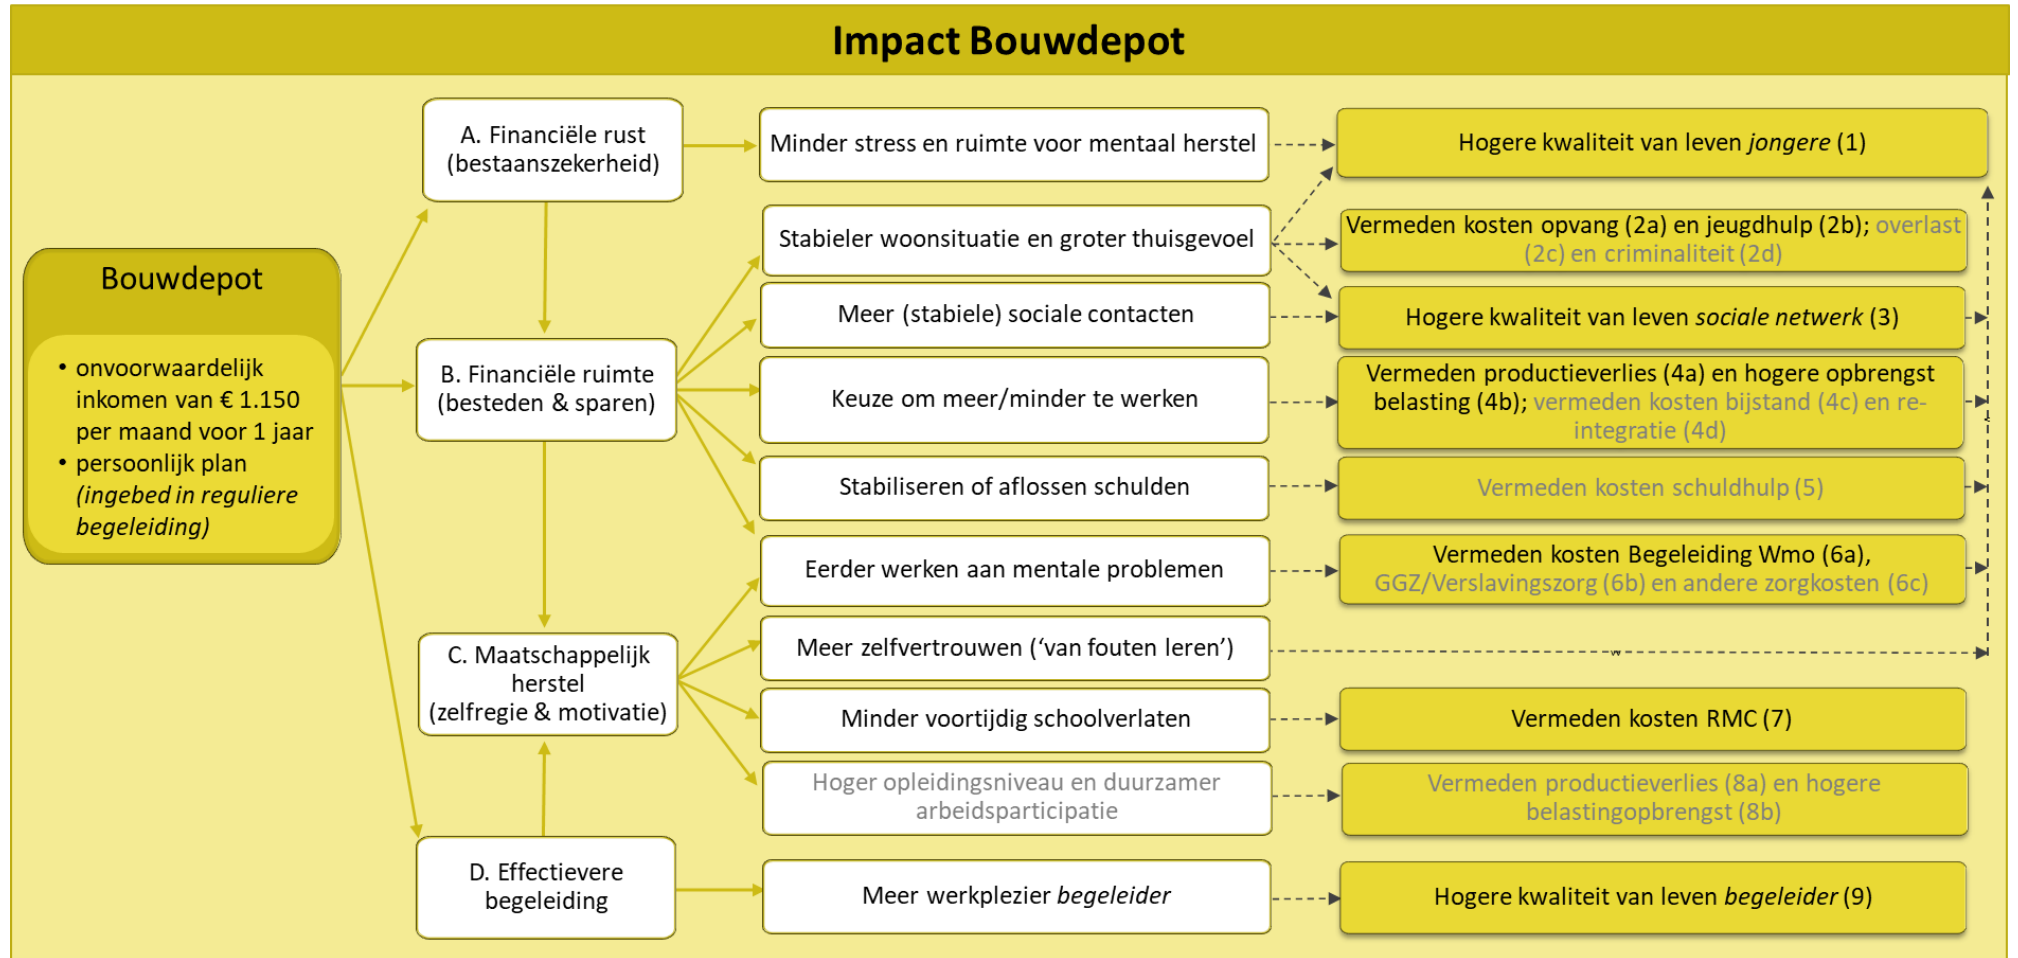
Impact Bouwdepot

Bouwdepot

- onvoorwaardelijk inkomen van € 1.150 per maand voor 1 jaar
- persoonlijk plan *(ingebed in reguliere begeleiding)*

A. Financiële rust (bestaanszekerheid)

B. Financiële ruimte (besteden & sparen)

C. Maatschappelijk herstel (zelfregie & motivatie)

D. Effectievere begeleiding

Minder stress en ruimte voor mentaal herstel

Stabieler woonsituatie en groter thuisgevoel

Meer (stabiele) sociale contacten

Keuze om meer/minder te werken

Stabiliseren of aflossen schulden

Eerder werken aan mentale problemen

Meer zelfvertrouwen ('van fouten leren')

Minder voortijdig schoolverlaten

Hoger opleidingsniveau en duurzamer arbeidsparticipatie

Meer werkplezier *begeleider*

Hogere kwaliteit van leven *jongere* (1)

Vermeden kosten opvang (2a) en jeugdhulp (2b); overlast (2c) en criminaliteit (2d)

Hogere kwaliteit van leven *sociale netwerk* (3)

Vermeden productieverlies (4a) en hogere opbrengst belasting (4b); vermeden kosten bijstand (4c) en re-integratie (4d)

Vermeden kosten schuldhulp (5)

Vermeden kosten Begeleiding Wmo (6a), GGZ/Verslavingszorg (6b) en andere zorgkosten (6c)

Vermeden kosten RMC (7)

Vermeden productieverlies (8a) en hogere belastingopbrengst (8b)

Hogere kwaliteit van leven *begeleider* (9)